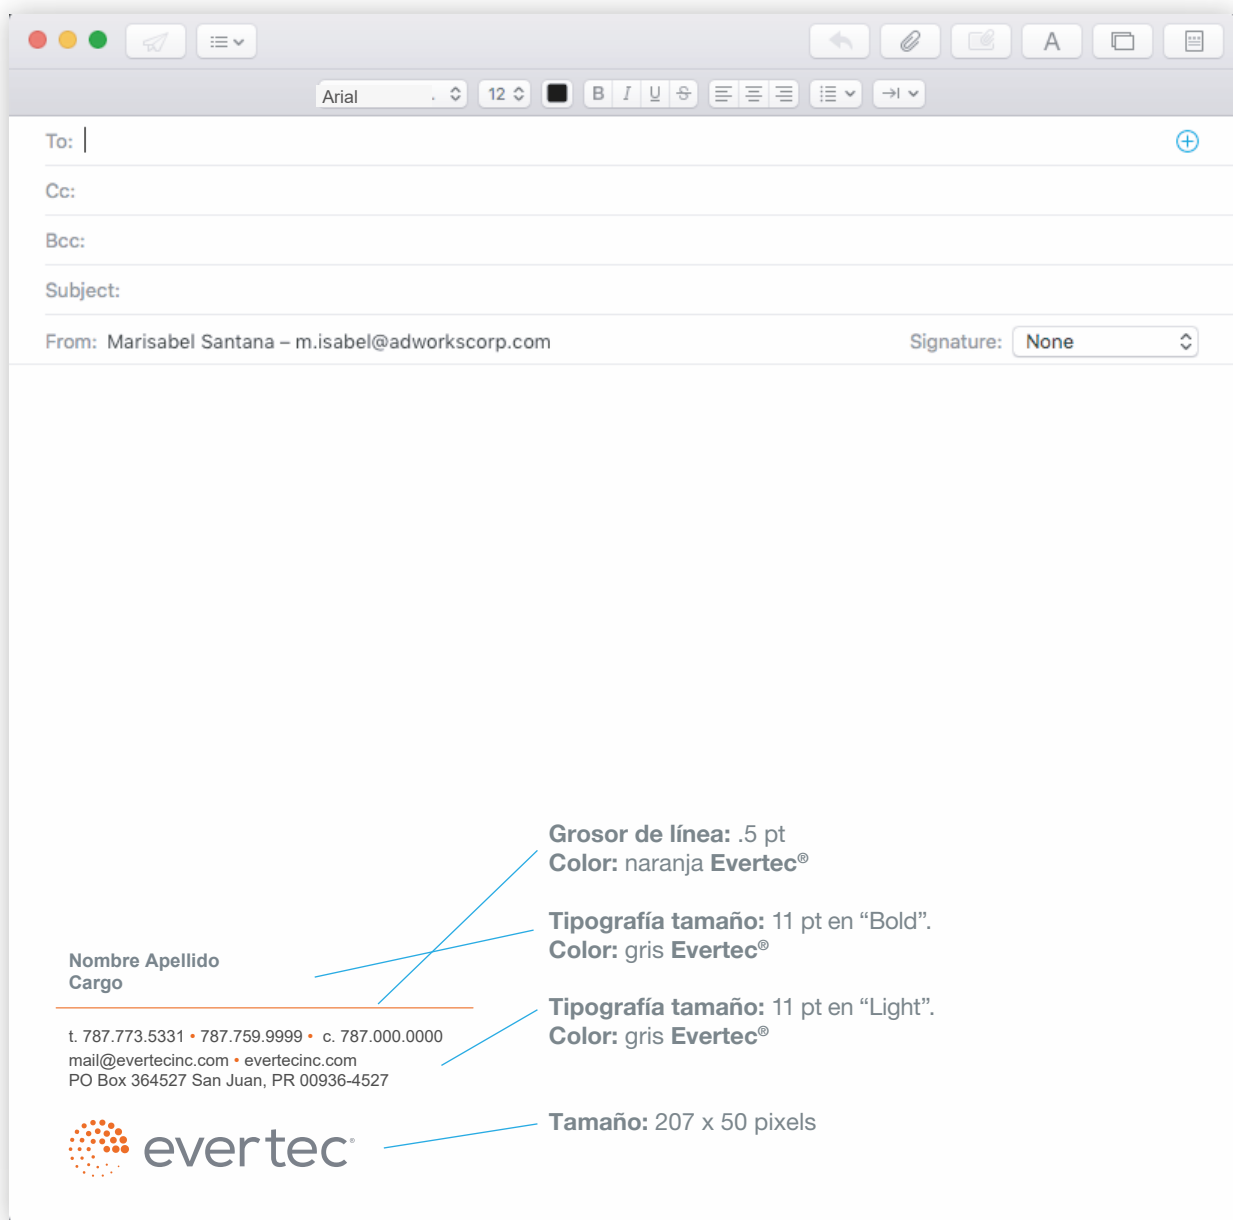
Arial
12
B I U S
A

To:
Cc:
Bcc:
Subject:
From: Marisabel Santana – m.isabel@adworkscorp.com
Signature: None

Grosor de línea: .5 pt
Color: naranja Evertec®

Tipografía tamaño: 11 pt en “Bold”.
Color: gris Evertec®

Nombre Apellido
Cargo

Tipografía tamaño: 11 pt en “Light”.
Color: gris Evertec®

t. 787.773.5331 • 787.759.9999 • c. 787.000.0000
mail@evertecinc.com • evertecinc.com
PO Box 364527 San Juan, PR 00936-4527

Tamaño: 207 x 50 pixels

evertec